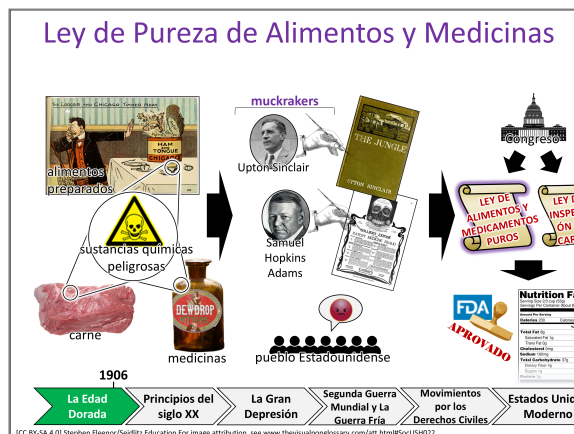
Ley de Pureza de Alimentos y Medicinas

THE LONGER AND CHICAGO THINGS HERE

HAM TONGUE CHICAGO

alimentos preparados

sustancias químicas peligrosas

carne

DEWDROP

medicinas

muckrakers

Upton Sinclair

THE JUNGLE

UPTON SINCLAIR

Samuel Hopkins Adams

pueblo Estadounidense

Congreso

LEY DE ALIMENTOS Y MEDICAMENTOS PUROS

LEY DE INSPE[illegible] ÓN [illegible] CAR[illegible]

FDA

APROVADO

Nutrition F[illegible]

1906

La Edad Dorada

Principios del siglo XX

La Gran Depresión

Segunda Guerra Mundial y La Guerra Fría

Movimientos por los Derechos Civiles

Estados Unid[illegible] Moderno

[CC BY-SA 4.0] Stephen Fleenor/Seidlitz Education For image attribution, see www.thevisualglossary.com/att.html#SocUSH022